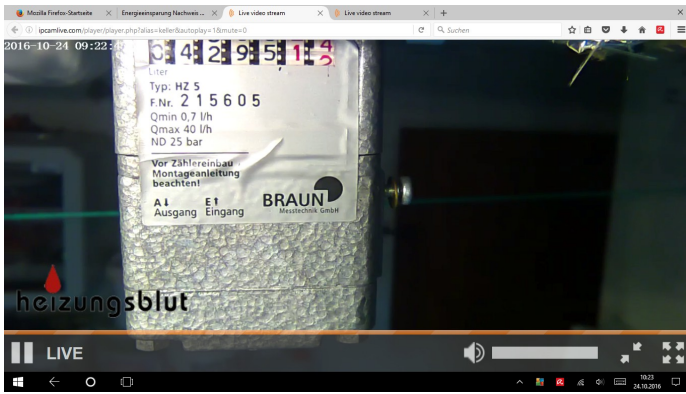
Mozilla Firefox-Startseite | Energieeinsparung Nachweis ... | Live video stream | Live video stream

ipcamlive.com/player/player.php?alias=keller&autoplay=1&mute=0

Suchen

2016-10-24 09:22:

0 4 2 9 5 1 4

Liter
Typ: HZ 5
F.Nr. 215605
Qmin 0,7 l/h
Qmax 40 l/h
ND 25 bar

Vor Zählereinbau Montageanleitung beachten!

A↓ Ausgang
E↑ Eingang

BRAUN Messtechnik GmbH

heizungsblut

LIVE

10:23
24.10.2016